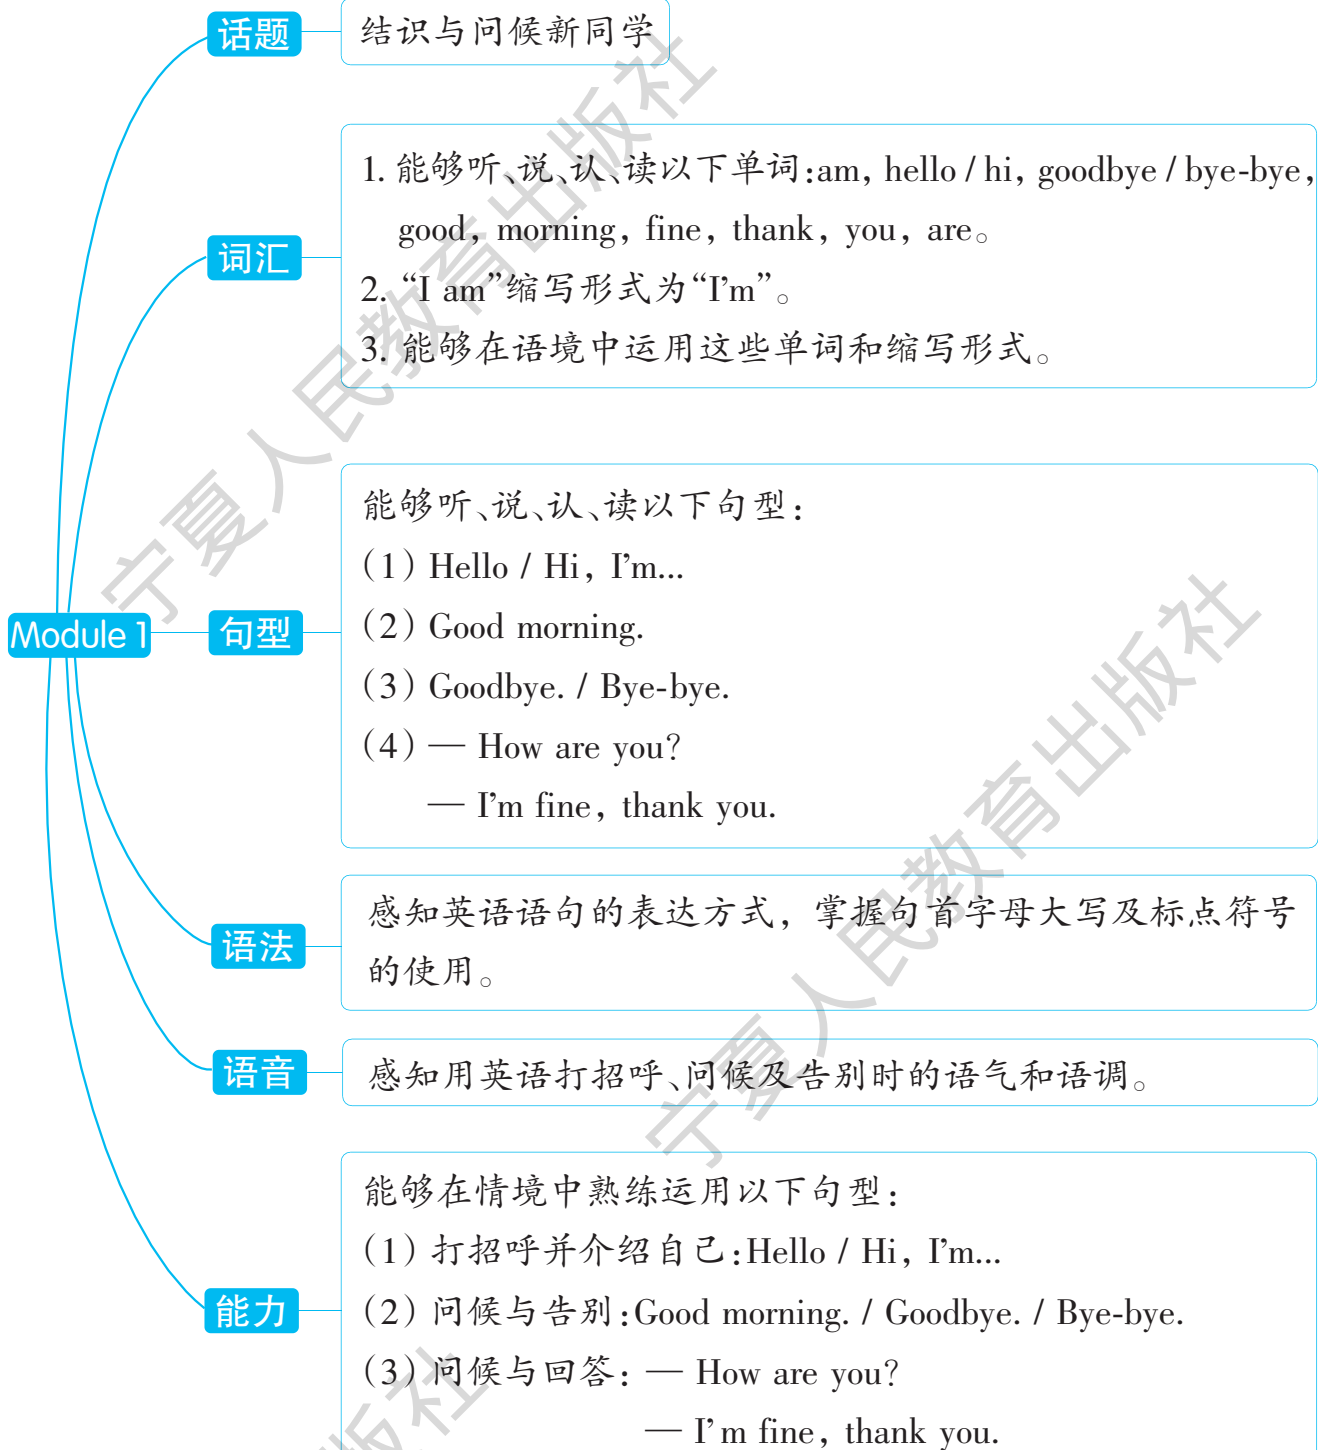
Module 1

话题
结识与问候新同学

词汇
1. 能够听、说、认、读以下单词:am, hello / hi, goodbye / bye-bye, good, morning, fine, thank, you, are。
2. “I am”缩写形式为“I’m”。
3. 能够在语境中运用这些单词和缩写形式。

句型
能够听、说、认、读以下句型:
(1) Hello / Hi, I’m...
(2) Good morning.
(3) Goodbye. / Bye-bye.
(4) — How are you?
— I’m fine, thank you.

语法
感知英语语句的表达方式,掌握句首字母大写及标点符号的使用。

语音
感知用英语打招呼、问候及告别时的语气和语调。

能力
能够在情境中熟练运用以下句型:
(1) 打招呼并介绍自己:Hello / Hi, I’m...
(2) 问候与告别:Good morning. / Goodbye. / Bye-bye.
(3) 问候与回答: — How are you?
— I’ m fine, thank you.

宁夏人民教育出版社
宁夏人民教育出版社
版社